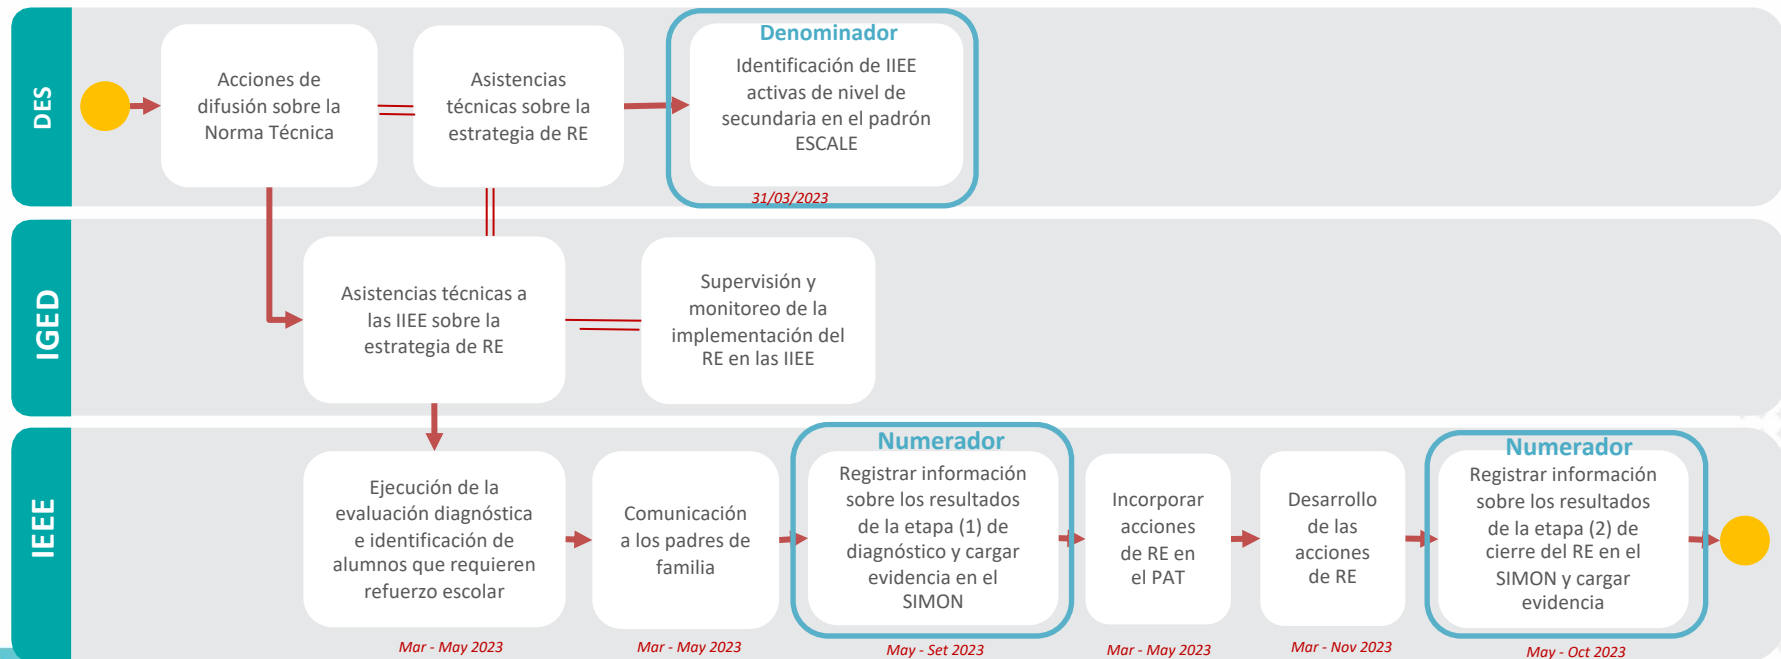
DES

Acciones de difusión sobre la Norma Técnica

Asistencias técnicas sobre la estrategia de RE

Denominador
Identificación de IIEE activas de nivel de secundaria en el padrón ESCALE
31/03/2023

IGED

Asistencias técnicas a las IIEE sobre la estrategia de RE

Supervisión y monitoreo de la implementación del RE en las IIEE

IEEE

Ejecución de la evaluación diagnóstica e identificación de alumnos que requieren refuerzo escolar
Mar - May 2023

Comunicación a los padres de familia
Mar - May 2023

Numerador
Registrar información sobre los resultados de la etapa (1) de diagnóstico y cargar evidencia en el SIMON
May - Set 2023

Incorporar acciones de RE en el PAT
Mar - May 2023

Desarrollo de las acciones de RE
Mar - Nov 2023

Numerador
Registrar información sobre los resultados de la etapa (2) de cierre del RE en el SIMON y cargar evidencia
May - Oct 2023